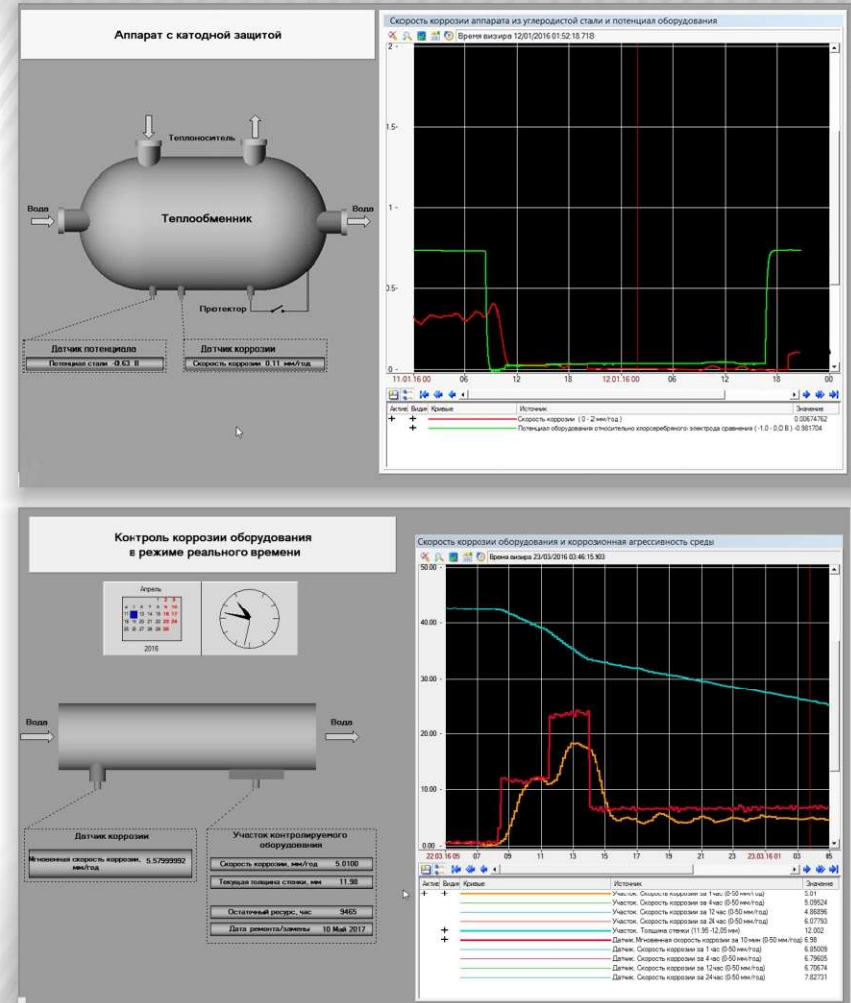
Аппарат с катодной защитой

Теплоноситель

Вода

Теплообменник

Вода

Протектор

Датчик потенциала

Потенциал стали -0.63 В

Датчик коррозии

Скорость коррозии 0.11 мм/год

Скорость коррозии аппарата из углеродистой стали и потенциал оборудования

Время визира 12/01/2016 01:52:18.718

2

1.5

1

0.5

0

11.01.16 00

06

12

18

12.01.16 00

06

12

18

00

| Активн | Видим | Кривые | Источник | Значение |
|---|---|---|---|---|
| + | + | | Скорость коррозии (0 - 2 мм/год) | 0.00674762 |
| | + | | Потенциал оборудования относительно хлорсеребряного электрода сравнения (-1.0 - 0.0 В) | -0.981704 |

Контроль коррозии оборудования в режиме реального времени

Апрель

2016

Вода

Вода

Датчик коррозии

Мгновенная скорость коррозии, мм/год 5.57999992

Участок контролируемого оборудования

Скорость коррозии, мм/год 5.0100

Текущая толщина стенки, мм 11.98

Остаточный ресурс, час 9465

Дата ремонта/замены 10 Май 2017

Скорость коррозии оборудования и коррозионная агрессивность среды

Время визира 23/03/2016 03:46:15.903

50.00

40.00

30.00

20.00

10.00

0.00

22.03.16 05

07

09

11

13

15

17

19

21

23

23.03.16 01

03

05

| Активн | Видим | Кривые | Источник | Значение |
|---|---|---|---|---|
| + | + | | Участок. Скорость коррозии за 1 час (0-50 мм/год) | 5.01 |
| | | | Участок. Скорость коррозии за 4 час (0-50 мм/год) | 5.09524 |
| | | | Участок. Скорость коррозии за 12 час (0-50 мм/год) | 4.86896 |
| | | | Участок. Скорость коррозии за 24 час (0-50 мм/год) | 6.07793 |
| | + | | Участок. Толщина стенки (11.95 -12.05 мм) | 12.002 |
| | + | | Датчик. Мгновенная скорость коррозии за 10 мин (0-50 мм/год) | 6.98 |
| | | | Датчик. Скорость коррозии за 1 час (0-50 мм/год) | 6.85009 |
| | | | Датчик. Скорость коррозии за 4 час (0-50 мм/год) | 6.79605 |
| | | | Датчик. Скорость коррозии за 12 час (0-50 мм/год) | 6.70674 |
| | | | Датчик. Скорость коррозии за 24 час (0-50 мм/год) | 7.82731 |